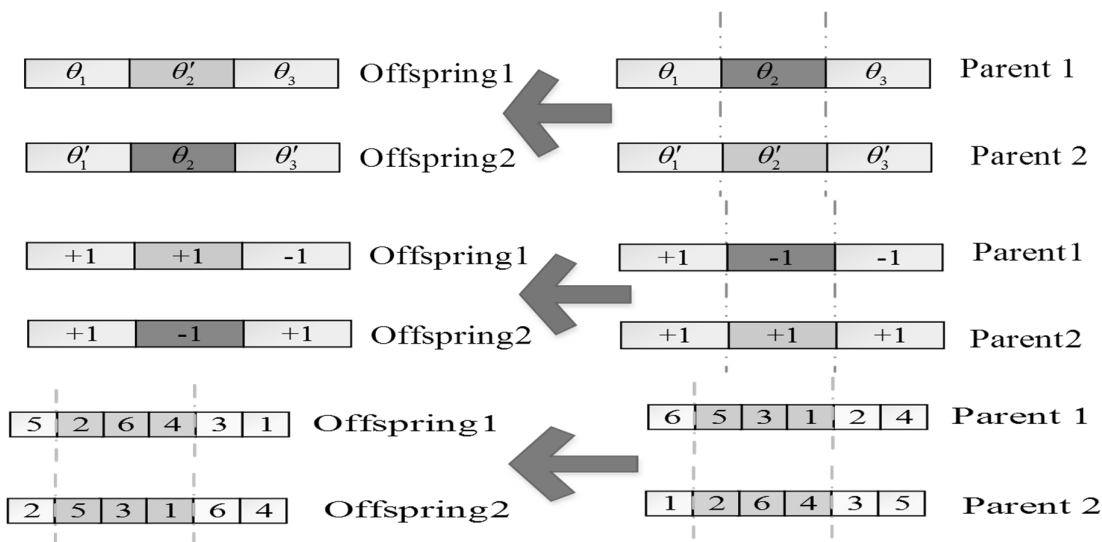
| $\theta_1$ | $\theta_2'$ | $\theta_3$ |
|---|---|---|

Offspring1

| $\theta_1'$ | $\theta_2$ | $\theta_3'$ |
|---|---|---|

Offspring2

| $\theta_1$ | $\theta_2$ | $\theta_3$ |
|---|---|---|

Parent 1

| $\theta_1'$ | $\theta_2'$ | $\theta_3'$ |
|---|---|---|

Parent 2

| +1 | +1 | -1 |
|---|---|---|

Offspring1

| +1 | -1 | +1 |
|---|---|---|

Offspring2

| +1 | -1 | -1 |
|---|---|---|

Parent1

| +1 | +1 | +1 |
|---|---|---|

Parent2

| 5 | 2 | 6 | 4 | 3 | 1 |
|---|---|---|---|---|---|

Offspring1

| 2 | 5 | 3 | 1 | 6 | 4 |
|---|---|---|---|---|---|

Offspring2

| 6 | 5 | 3 | 1 | 2 | 4 |
|---|---|---|---|---|---|

Parent 1

| 1 | 2 | 6 | 4 | 3 | 5 |
|---|---|---|---|---|---|

Parent 2